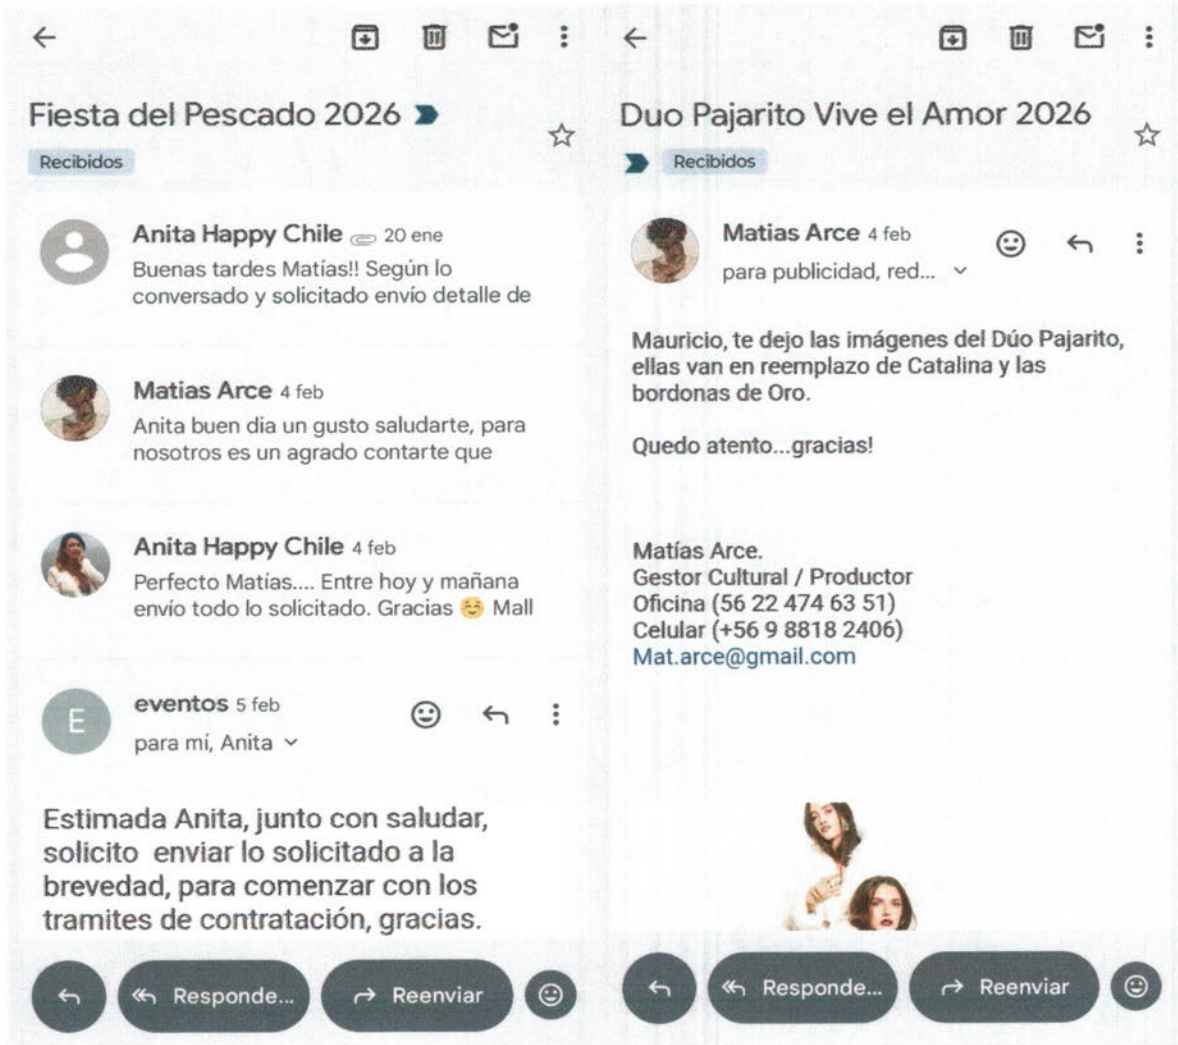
Fiesta del Pescado 2026

Recibidos

Anita Happy Chile 20 ene
Buenas tardes Matías!! Según lo conversado y solicitado envío detalle de

Matias Arce 4 feb
Anita buen dia un gusto saludarte, para nosotros es un agrado contarte que

Anita Happy Chile 4 feb
Perfecto Matías.... Entre hoy y mañana envío todo lo solicitado. Gracias 😊 Mall

E
eventos 5 feb
para mí, Anita

Estimada Anita, junto con saludar, solicito enviar lo solicitado a la brevedad, para comenzar con los tramites de contratación, gracias.

Responde... Reenviar

Duo Pajarito Vive el Amor 2026

Recibidos

Matias Arce 4 feb
para publicidad, red...

Mauricio, te dejo las imágenes del Dúo Pajarito, ellas van en reemplazo de Catalina y las bordonas de Oro.

Quedo atento...gracias!

Matías Arce.
Gestor Cultural / Productor
Oficina (56 22 474 63 51)
Celular (+56 9 8818 2406)
Mat.arce@gmail.com

Responde... Reenviar